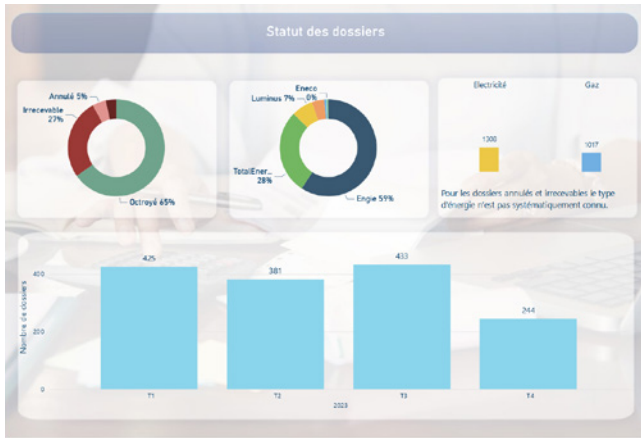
Statut des dossiers

Annulé 5%
Irrecevable 27%
Octroyé 65%

Eneco 0%
Luminus 7%
TotalEner... 28%
Engie 59%

Electricité
Gaz
1300
1017
Pour les dossiers annulés et irrecevables le type d'énergie n'est pas systématiquement connu.

Nombre de dossiers
400
200
0
425
381
433
244
T1
T2
T3
T4
2023